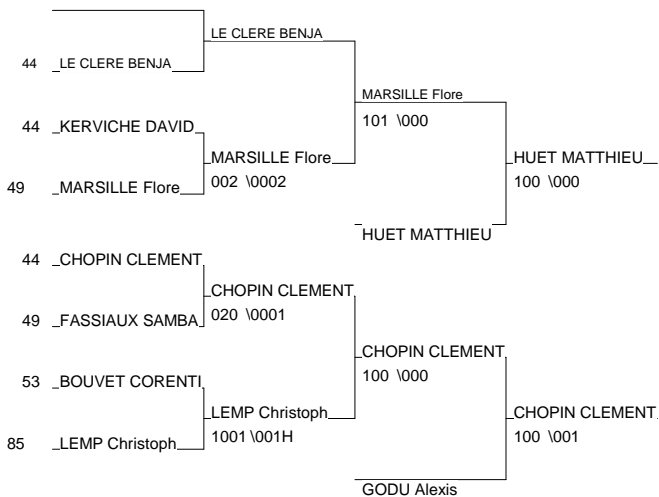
LE CLERE BENJA

44 LE CLERE BENJA

MARSILLE Flore
101 \000

44 KERVICHE DAVID

MARSILLE Flore
002 \0002

HUET MATTHIEU
100 \000

49 MARSILLE Flore

HUET MATTHIEU

44 CHOPIN CLEMENT

CHOPIN CLEMENT
020 \0001

49 FASSIAUX SAMBA

CHOPIN CLEMENT
100 \000

53 BOUVET CORENTI

LEMP Christoph
1001 \001H

CHOPIN CLEMENT
100 \001

85 LEMP Christoph

GODU Alexis